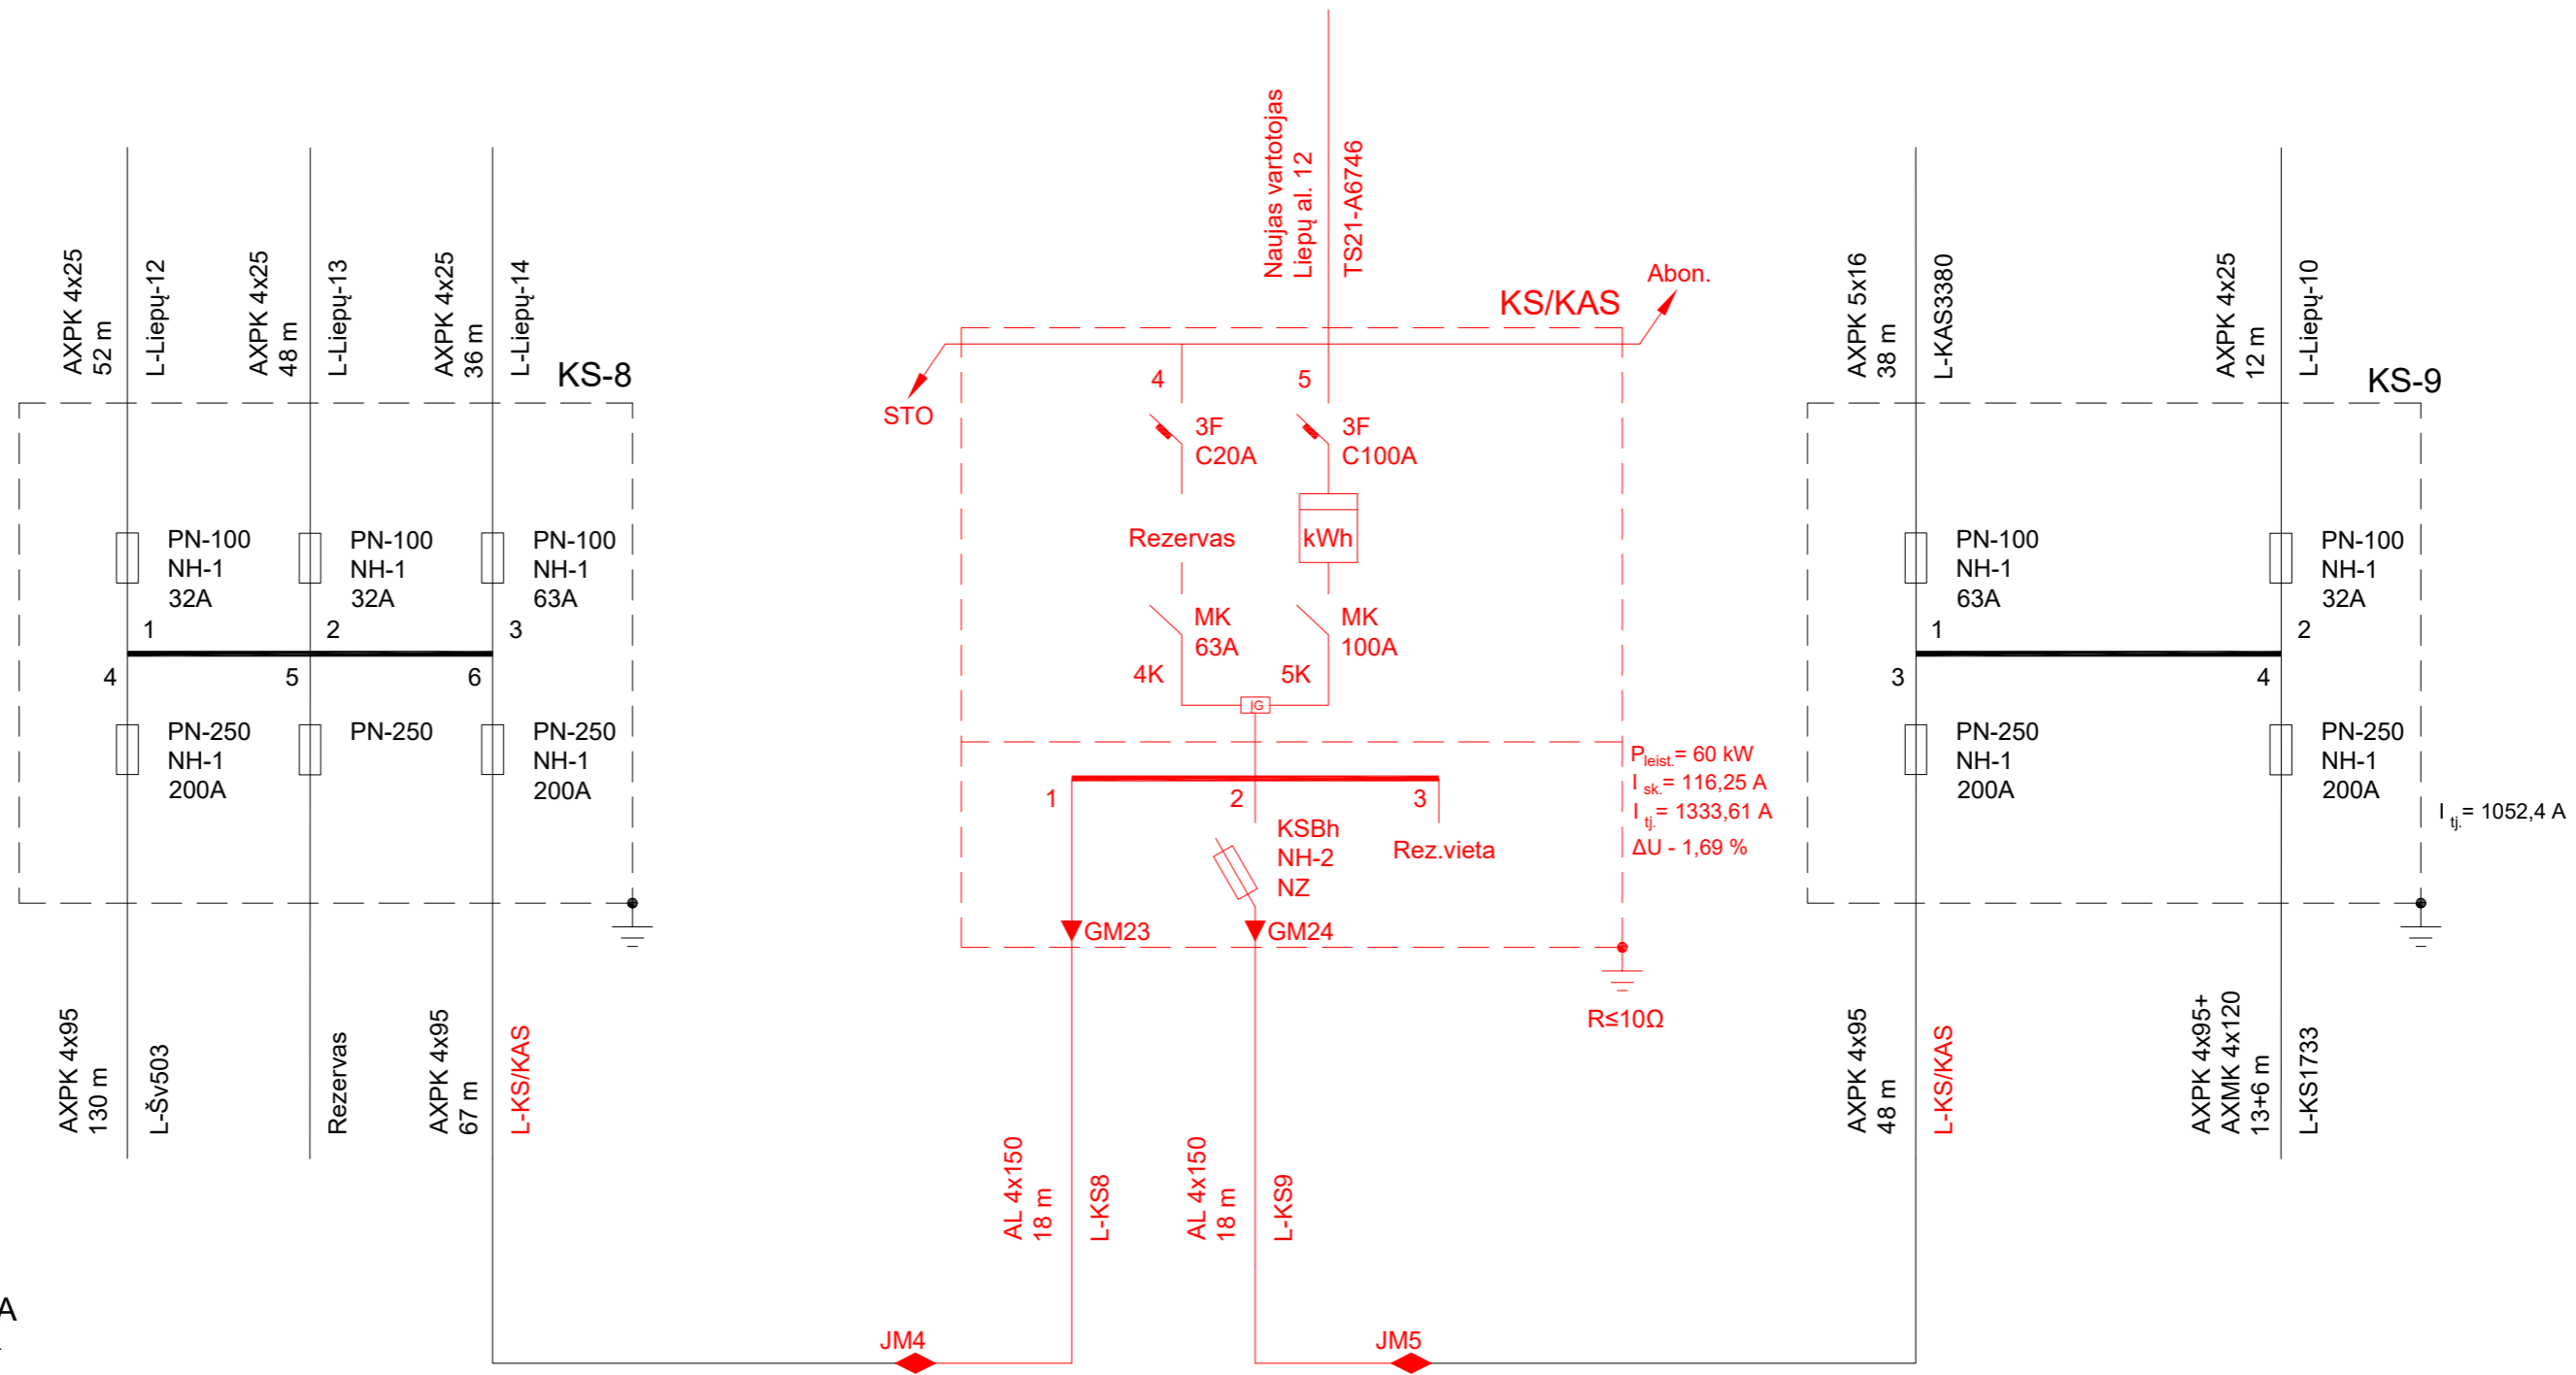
AXPK 4x25
52 m
L-Liepų-12
AXPK 4x25
48 m
L-Liepų-13
AXPK 4x25
36 m
L-Liepų-14
KS-8

PN-100
NH-1
32A
PN-100
NH-1
32A
PN-100
NH-1
63A
1
2
3
4
5
6
PN-250
NH-1
200A
PN-250
PN-250
NH-1
200A

AXPK 4x95
130 m
L-Šv503
Rezervas
AXPK 4x95
67 m
L-KS/KAS

Naujas vartotojas
Liepų al. 12
TS21-A6746
KS/KAS
Abon.
STO
4
5
3F
C20A
3F
C100A
Rezervas
kWh
MK
63A
MK
100A
4K
5K
IG
1
2
3
KSBh
NH-2
NZ
Rez.vieta
GM23
GM24
$P_{leist.}$= 60 kW
$I_{sk.}$= 116,25 A
$I_{tj.}$= 1333,61 A
ΔU - 1,69 %
R≤10Ω

AL 4x150
18 m
L-KS8
AL 4x150
18 m
L-KS9
JM4
JM5

AXPK 5x16
38 m
L-KAS3380
AXPK 4x25
12 m
L-Liepų-10
KS-9
PN-100
NH-1
63A
PN-100
NH-1
32A
1
2
3
4
PN-250
NH-1
200A
PN-250
NH-1
200A
$I_{tj.}$= 1052,4 A

AXPK 4x95
48 m
L-KS/KAS
AXPK 4x95+
AXMK 4x120
13+6 m
L-KS1733

A